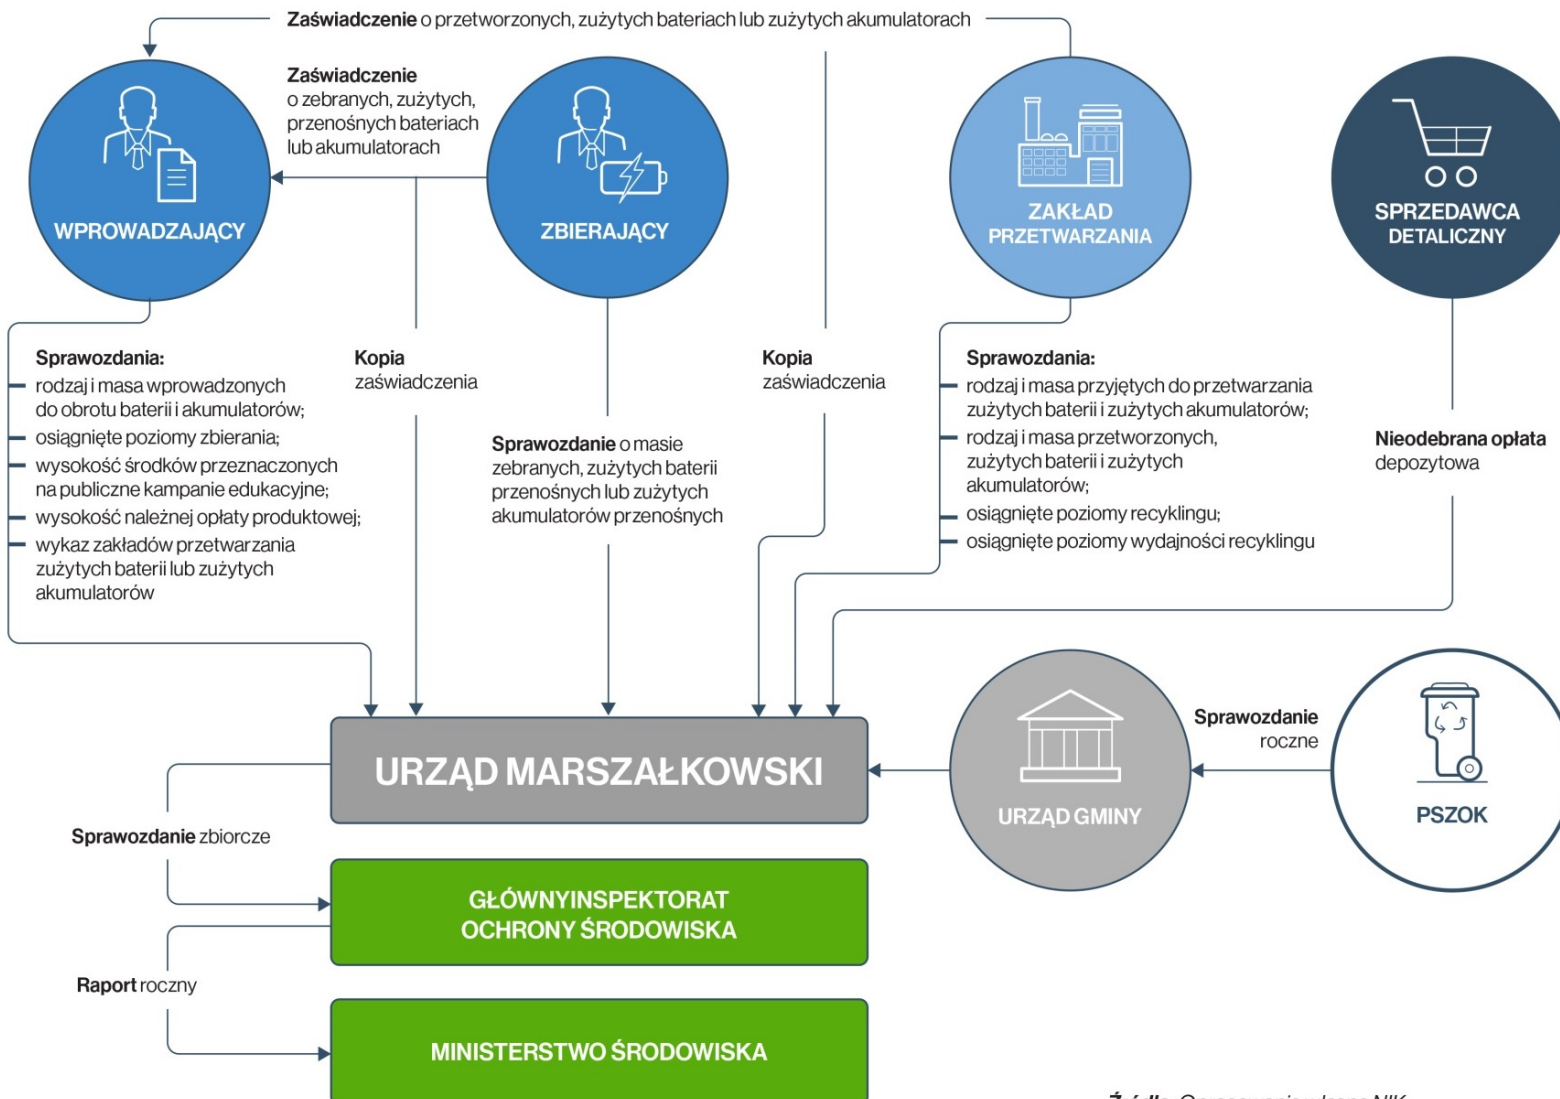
Zaświadczenie o przetworzonych, zużytych bateriach lub zużytych akumulatorach

Zaświadczenie o zebranych, zużytych, przenośnych bateriach lub akumulatorach

WPROWADZAJĄCY

ZBIERAJĄCY

ZAKŁAD PRZETWARZANIA

SPRZEDAWCA DETALICZNY

Sprawozdania:
- rodzaj i masa wprowadzonych do obrotu baterii i akumulatorów;
- osiągnięte poziomy zbierania;
- wysokość środków przeznaczonych na publiczne kampanie edukacyjne;
- wysokość należnej opłaty produktowej;
- wykaz zakładów przetwarzania zużytych baterii lub zużytych akumulatorów

Kopia zaświadczenia

Sprawozdanie o masie zebranych, zużytych baterii przenośnych lub zużytych akumulatorów przenośnych

Kopia zaświadczenia

Sprawozdania:
- rodzaj i masa przyjętych do przetwarzania zużytych baterii i zużytych akumulatorów;
- rodzaj i masa przetworzonych, zużytych baterii i zużytych akumulatorów;
- osiągnięte poziomy recyklingu;
- osiągnięte poziomy wydajności recyklingu

Nieodebrana opłata depozytowa

URZĄD MARSZAŁKOWSKI

Sprawozdanie roczne

URZĄD GMINY

PSZOK

Sprawozdanie zbiorcze

GŁÓWNYINSPEKTORAT OCHRONY ŚRODOWISKA

Raport roczny

MINISTERSTWO ŚRODOWISKA

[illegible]